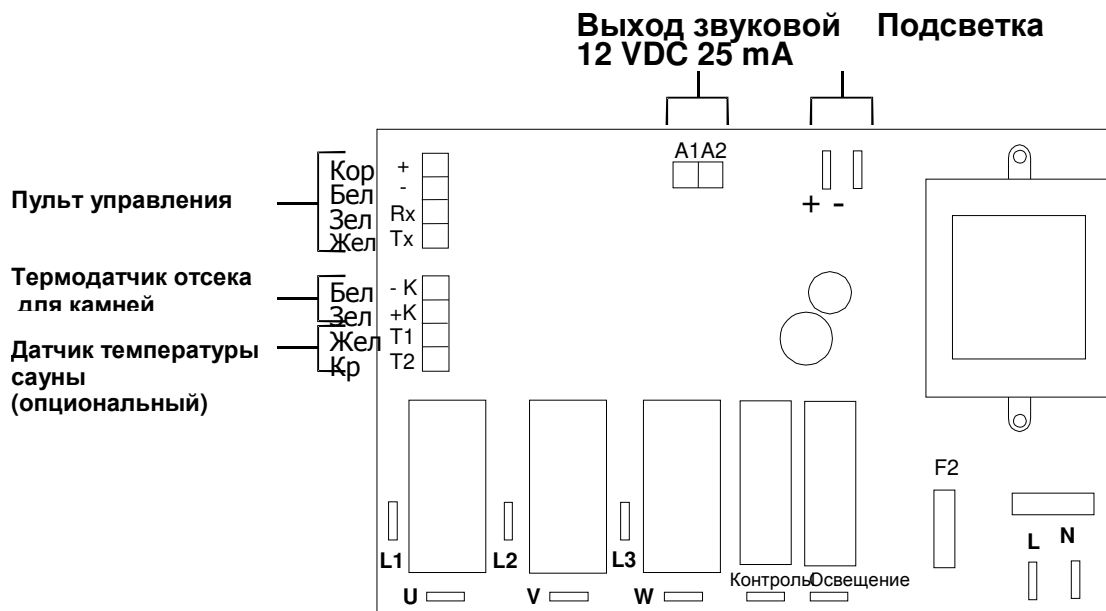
Выход звуковой
12 VDC 25 mA

Подсветка

A1A2

+ -

Пульт управления

Кор
Бел
Зел
Жел

+
-
Rx
Tx

Термодатчик отсека для камней

Бел
Зел

- K
+K

Датчик температуры сауны (опциональный)

Жел
Кр

T1
T2

F2

L1
L2
L3

L
N

U
V
W

Контроль
Освещение